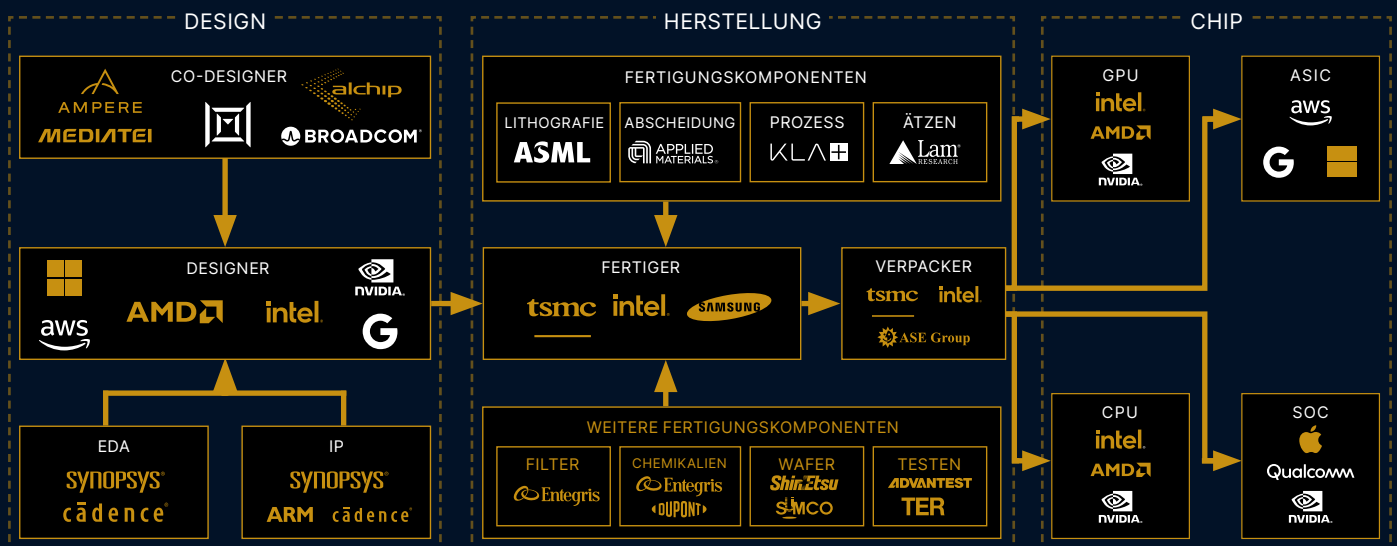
DESIGN

CO-DESIGNER
AMPERE
MEDIATEI
alchip
BROADCOM

DESIGNER
AMD
intel.
NVIDIA.
aws
G

EDA
SYNOPSYS
cādence

IP
SYNOPSYS
ARM
cādence

HERSTELLUNG

FERTIGUNGSKOMPONENTEN
LITHOGRAFIE
ASML
ABSCHEIDUNG
APPLIED MATERIALS
PROZESS
KLA
ÄTZEN
Lam RESEARCH

FERTIGER
tsmc
intel.
SAMSUNG

VERPACKER
tsmc
intel.
ASE Group

WEITERE FERTIGUNGSKOMPONENTEN
FILTER
Entegris
CHEMIKALIEN
Entegris
DUPONT
WAFER
ShinEtsu
SUMCO
TESTEN
ADVANTEST
TER

CHIP

GPU
intel.
AMD
NVIDIA.

ASIC
aws
G

CPU
intel.
AMD
NVIDIA.

SOC
Qualcomm
NVIDIA.